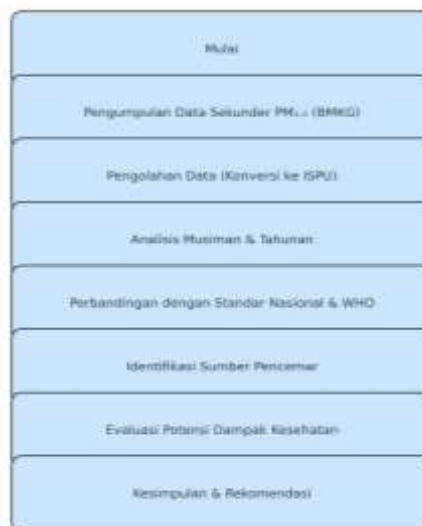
Mulai

Pengumpulan Data Sekunder $PM_{2.5}$ (BMKG)

Pengolahan Data (Konversi ke ISPU)

Analisis Musiman & Tahunan

Perbandingan dengan Standar Nasional & WHO

Identifikasi Sumber Pencemar

Evaluasi Potensi Dampak Kesehatan

Kesimpulan & Rekomendasi